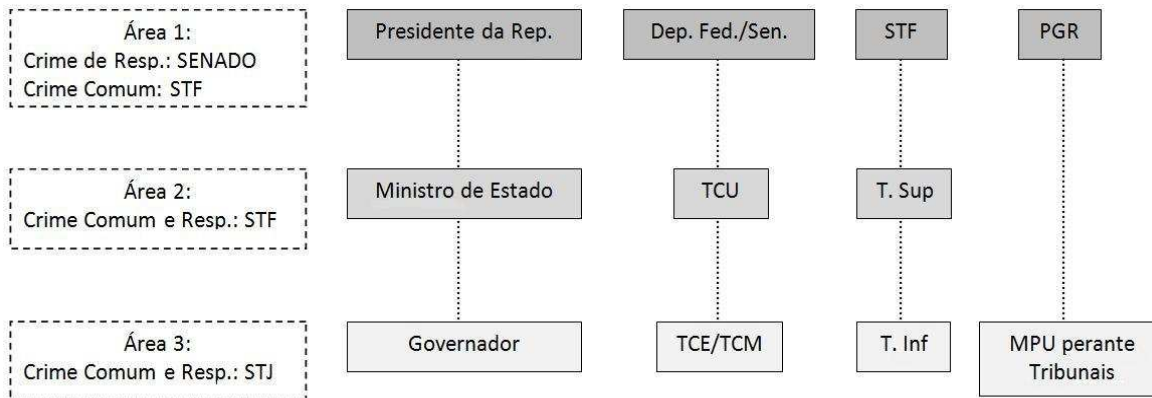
Área 1:
Crime de Resp.: SENADO
Crime Comum: STF

Presidente da Rep.

Dep. Fed./Sen.

STF

PGR

Área 2:
Crime Comum e Resp.: STF

Ministro de Estado

TCU

T. Sup

Área 3:
Crime Comum e Resp.: STJ

Governador

TCE/TCM

T. Inf

MPU perante Tribunais